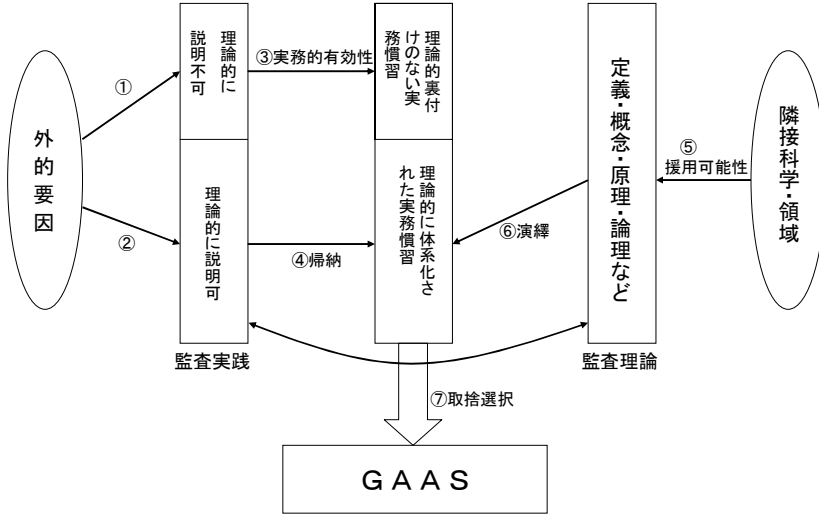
外的要因

①

②

理論的に説明不可

理論的に説明可

③実務的有効性

④帰納

理論的裏付けのない実務慣習

理論的に体系化された実務慣習

⑥演繹

定義・概念・原理・論理など

⑤
援用可能性

隣接科学・領域

監査実践

監査理論

⑦取捨選択

GAAS